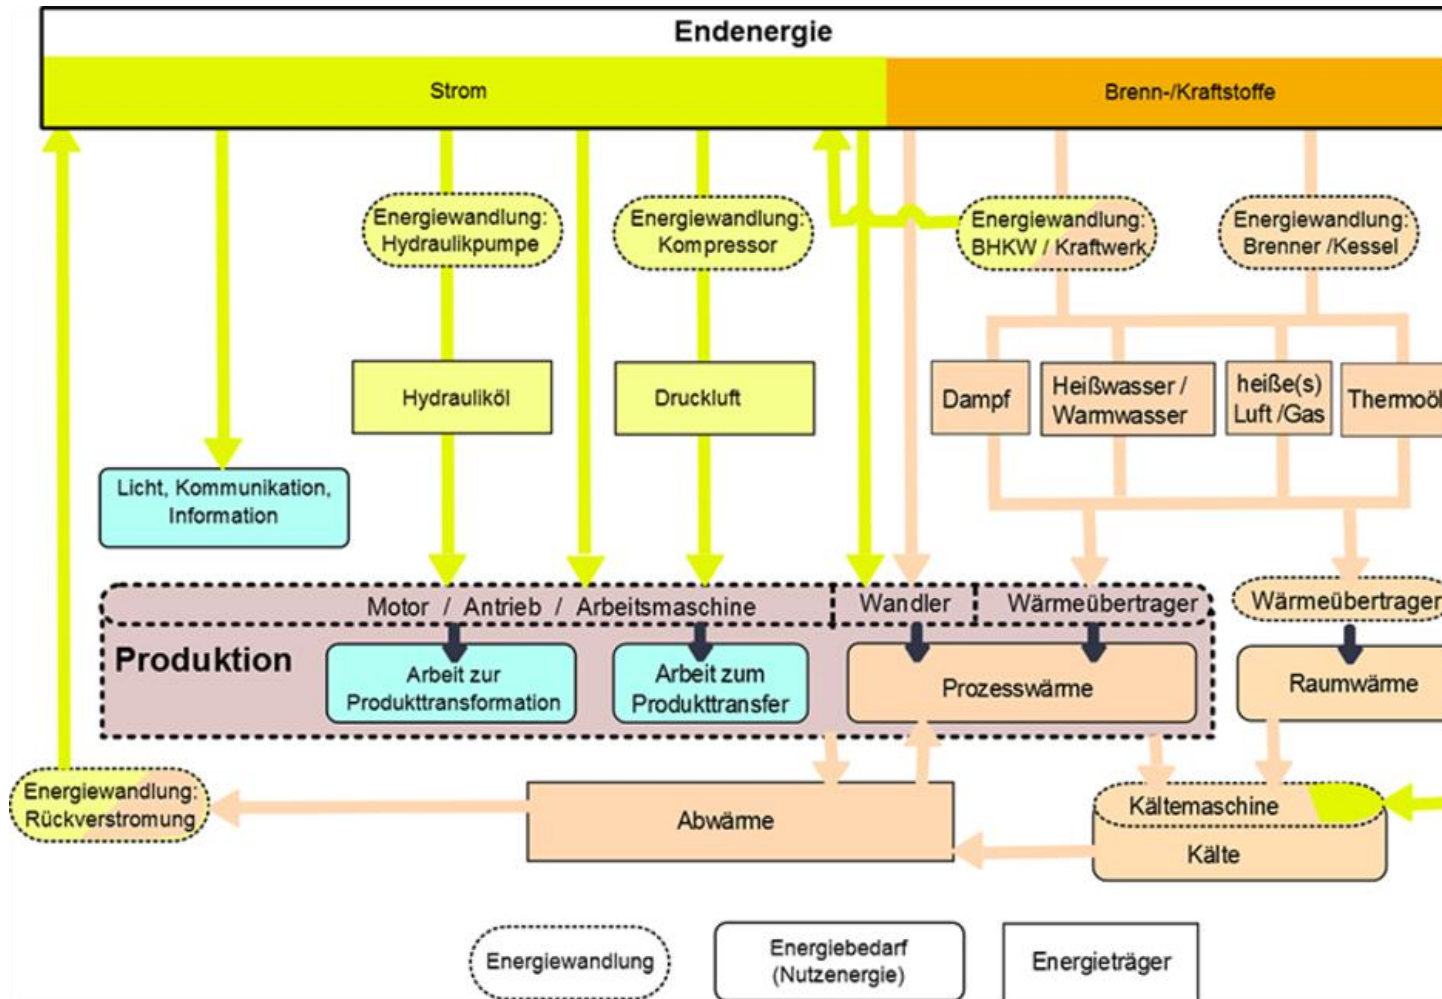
Endenergie

Strom

Brenn-/Kraftstoffe

Energiewandlung: Hydraulikpumpe

Energiewandlung: Kompressor

Energiewandlung: BHKW / Kraftwerk

Energiewandlung: Brenner /Kessel

Hydrauliköl

Druckluft

Dampf

Heißwasser / Warmwasser

heiße(s) Luft /Gas

Thermoöl

Licht, Kommunikation, Information

Motor / Antrieb / Arbeitsmaschine

Wandler

Wärmeübertrager

Wärmeübertrager

Produktion

Arbeit zur Produkttransformation

Arbeit zum Produkttransfer

Prozesswärme

Raumwärme

Energiewandlung: Rückverstromung

Abwärme

Kältemaschine

Kälte

Energiewandlung

Energiebedarf (Nutzenergie)

Energieträger